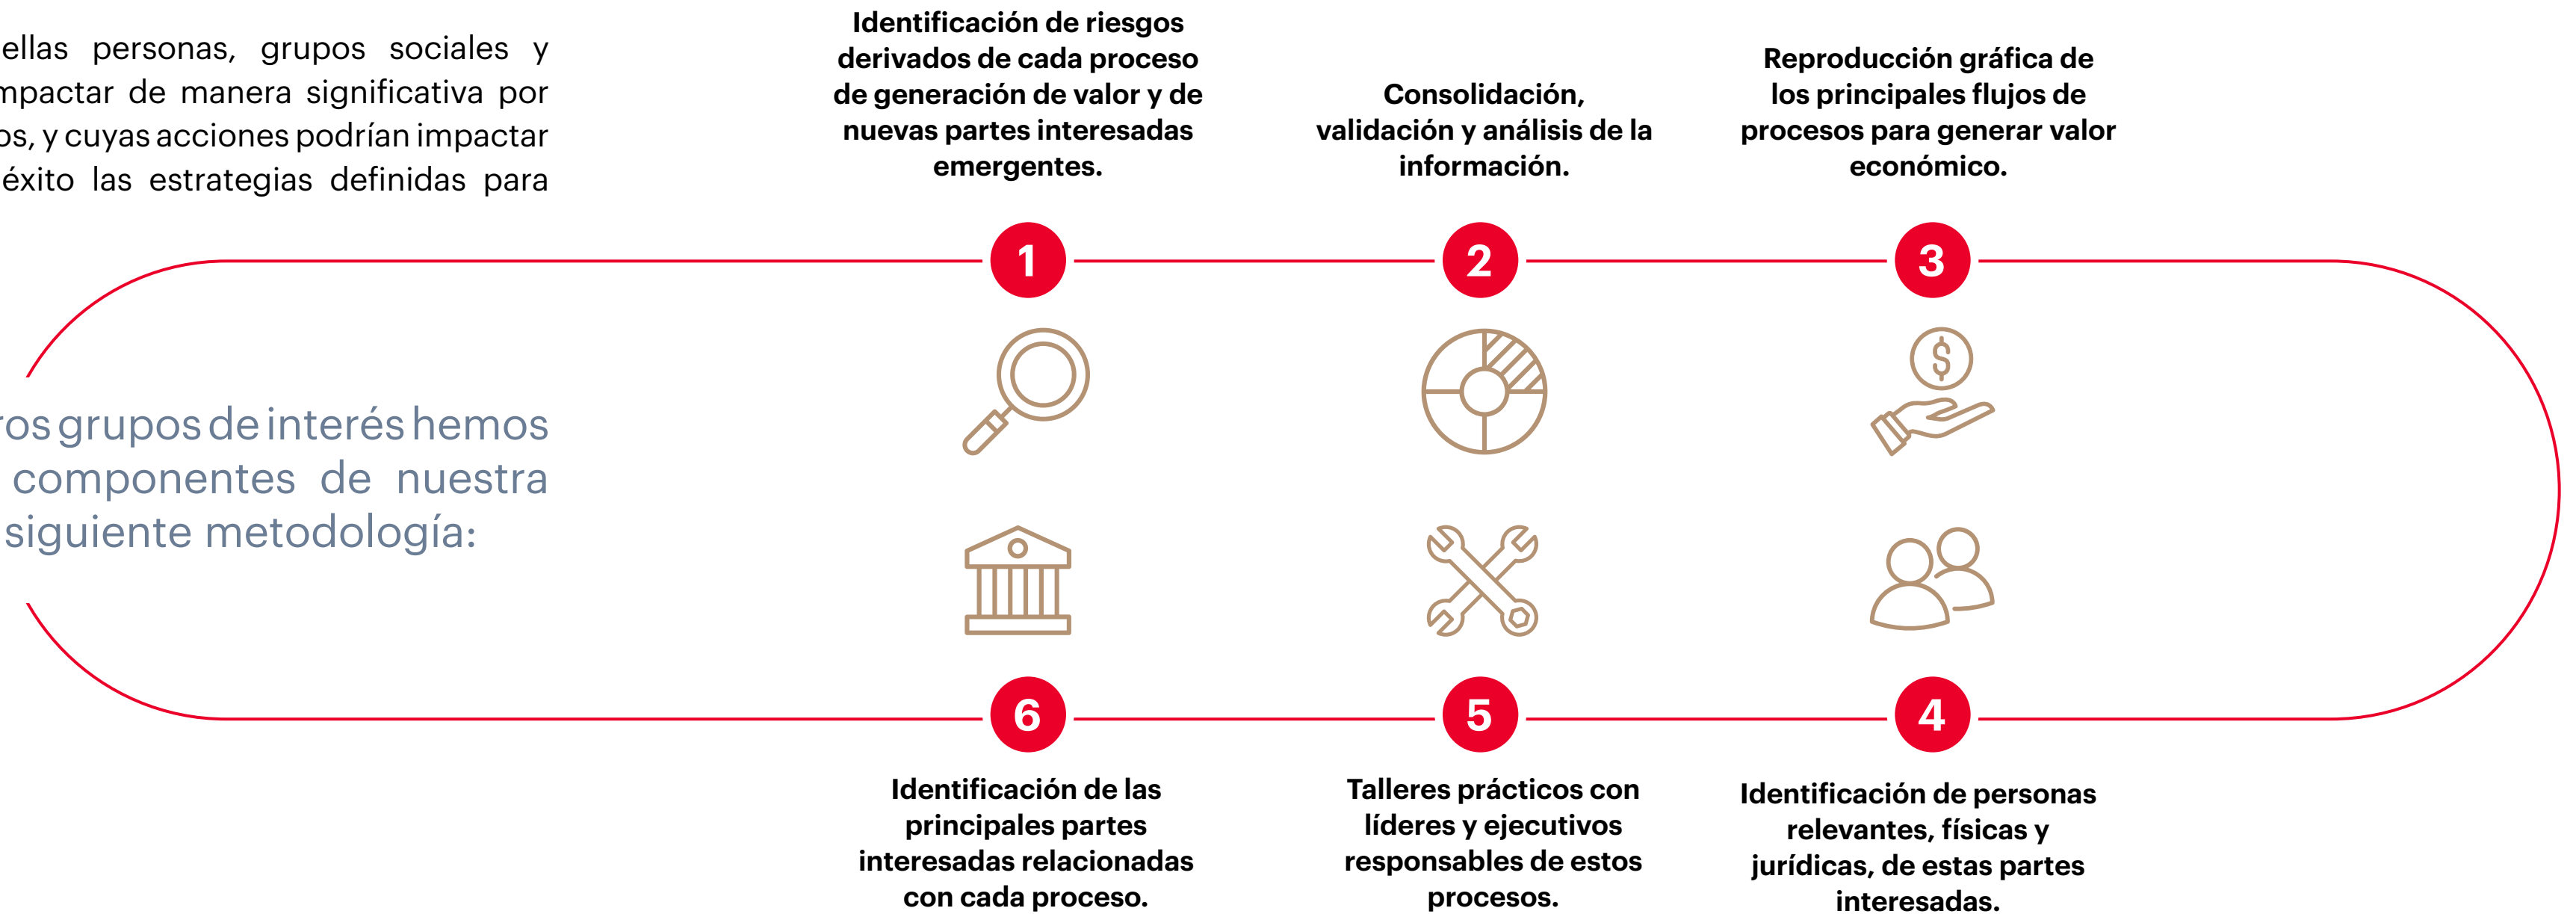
ellas personas, grupos sociales y mpactar de manera significativa por os, y cuyas acciones podrían impactar éxito las estrategias definidas para

os grupos de interés hemos componentes de nuestra siguiente metodología:

1
Identificación de riesgos derivados de cada proceso de generación de valor y de nuevas partes interesadas emergentes.

2
Consolidación, validación y análisis de la información.

3
Reproducción gráfica de los principales flujos de procesos para generar valor económico.

4
Identificación de personas relevantes, físicas y jurídicas, de estas partes interesadas.

5
Talleres prácticos con líderes y ejecutivos responsables de estos procesos.

6
Identificación de las principales partes interesadas relacionadas con cada proceso.